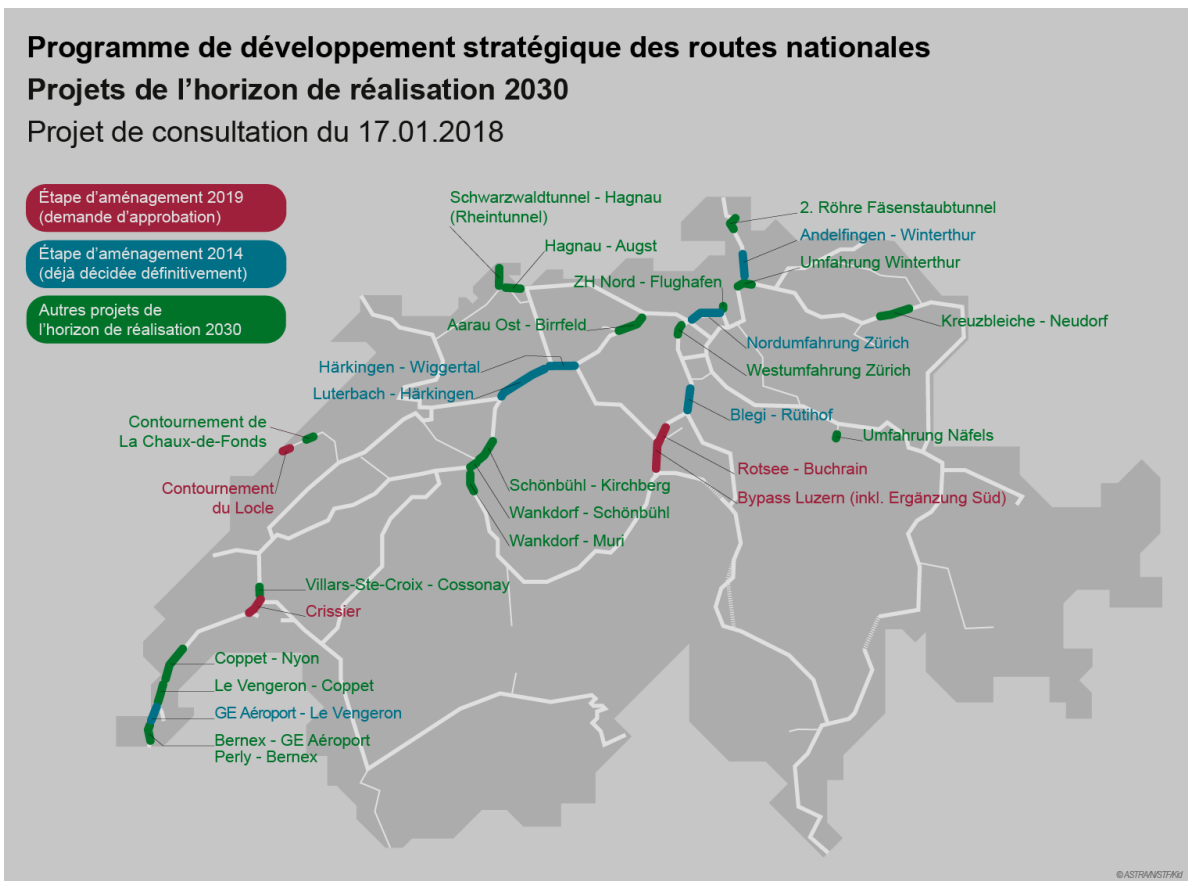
Programme de développement stratégique des routes nationales
Projets de l'horizon de réalisation 2030
Projet de consultation du 17.01.2018

Étape d'aménagement 2019 (demande d'approbation)

Étape d'aménagement 2014 (déjà décidée définitivement)

Autres projets de l'horizon de réalisation 2030

Schwarzwaldtunnel - Hagnau (Rheintunnel)

Hagnau - Augst

2. Röhre Fäsenstaubtunnel

Andelfingen - Winterthur

Umfahrung Winterthur

ZH Nord - Flughafen

Kreuzbleiche - Neudorf

Aarau Ost - Birrfeld

Nordumfahrung Zürich

Westumfahrung Zürich

Härkingen - Wiggertal

Luterbach - Härkingen

Blegi - Rütihof

Contournement de La Chaux-de-Fonds

Umfahrung Näfels

Rotsee - Buchrain

Contournement du Locle

Schönbühl - Kirchberg

Bypass Luzern (inkl. Ergänzung Süd)

Wankdorf - Schönbühl

Wankdorf - Muri

Villars-Ste-Croix - Cossonay

Crissier

Coppet - Nyon

Le Vengeron - Coppet

GE Aéroport - Le Vengeron

Bernex - GE Aéroport

Perly - Bernex

©ASTRA/N/STF/Kd